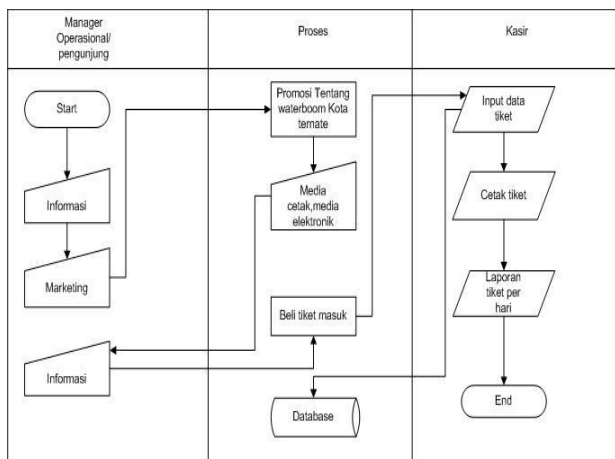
Manager Operasional/ pengunjung

Proses

Kasir

Start

Informasi

Marketing

Informasi

Promosi Tentang waterboom Kota ternate

Media cetak,media elektronik

Beli tiket masuk

Database

Input data tiket

Cetak tiket

Laporan tiket per hari

End